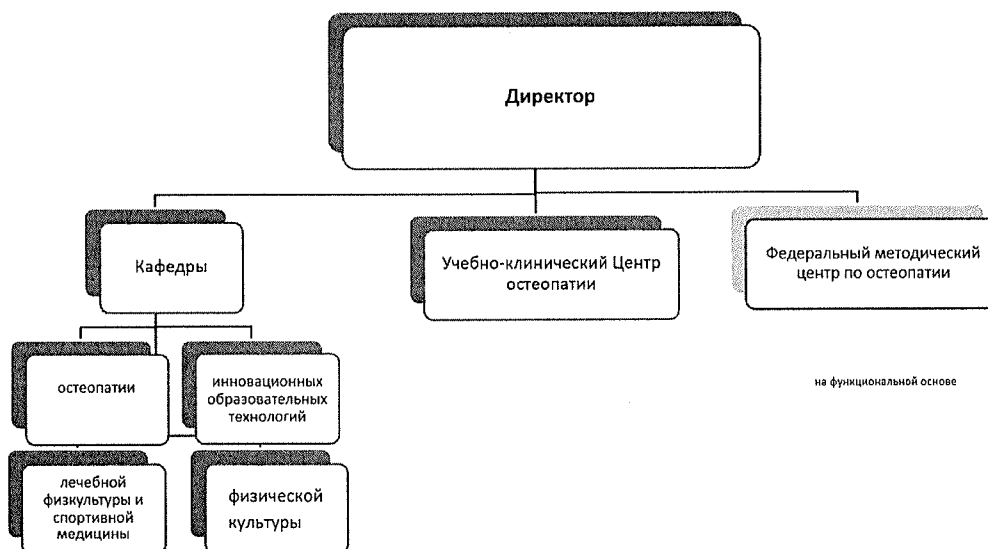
Директор

Кафедры

Учебно-клинический Центр остеопатии

Федеральный методический центр по остеопатии

остеопатии

инновационных образовательных технологий

на функциональной основе

лечебной физкультуры и спортивной медицины

физической культуры